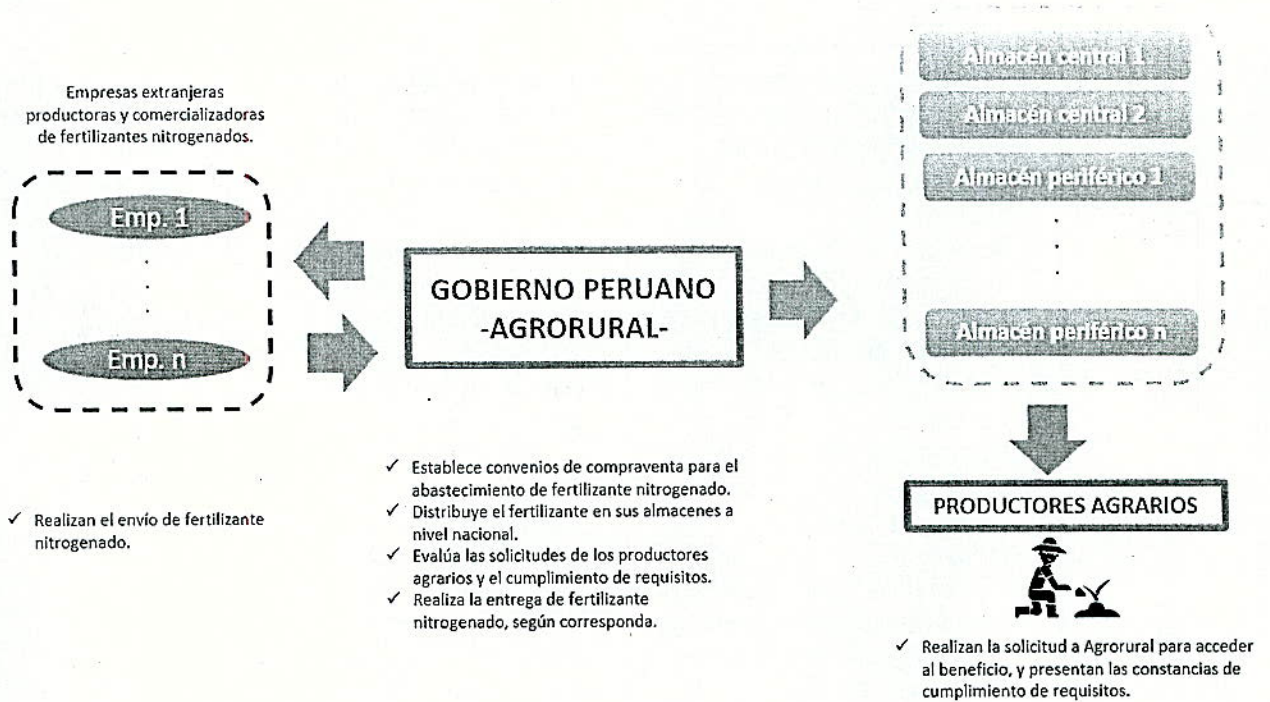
Empresas extranjeras productoras y comercializadoras de fertilizantes nitrogenados.

Emp. 1

.
.
.

Emp. n

GOBIERNO PERUANO
-AGRORURAL-

Almacén central 1

Almacén central 2

Almacén periférico 1

.
.
.

Almacén periférico n

PRODUCTORES AGRARIOS

✓ Realizan el envío de fertilizante nitrogenado.

✓ Establece convenios de compraventa para el abastecimiento de fertilizante nitrogenado.
✓ Distribuye el fertilizante en sus almacenes a nivel nacional.
✓ Evalúa las solicitudes de los productores agrarios y el cumplimiento de requisitos.
✓ Realiza la entrega de fertilizante nitrogenado, según corresponda.

✓ Realizan la solicitud a Agrorural para acceder al beneficio, y presentan las constancias de cumplimiento de requisitos.